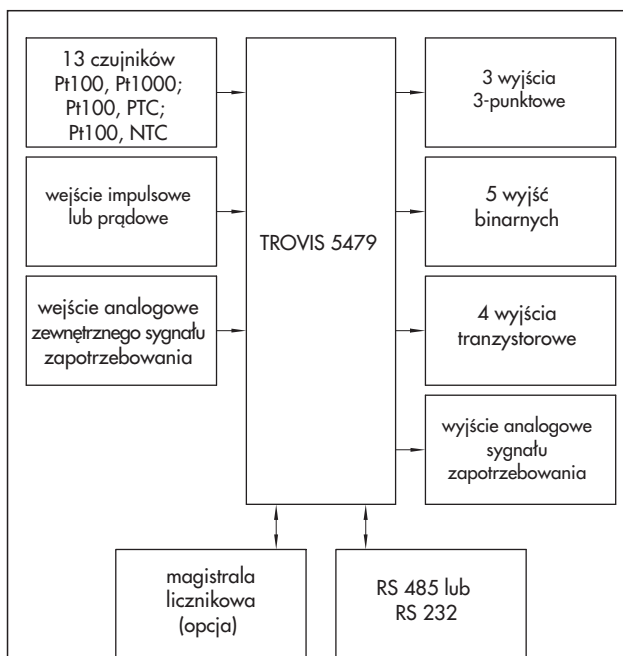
13 czujników Pt100, Pt1000; Pt100, PTC; Pt100, NTC

wejście impulsowe lub prądowe

wejście analogowe zewnętrznego sygnału zapotrzebowania

TROVIS 5479

3 wyjścia 3-punktowe

5 wyjść binarnych

4 wyjścia tranzystorowe

wyjście analogowe sygnału zapotrzebowania

magistrala licznikowa (opcja)

RS 485 lub RS 232